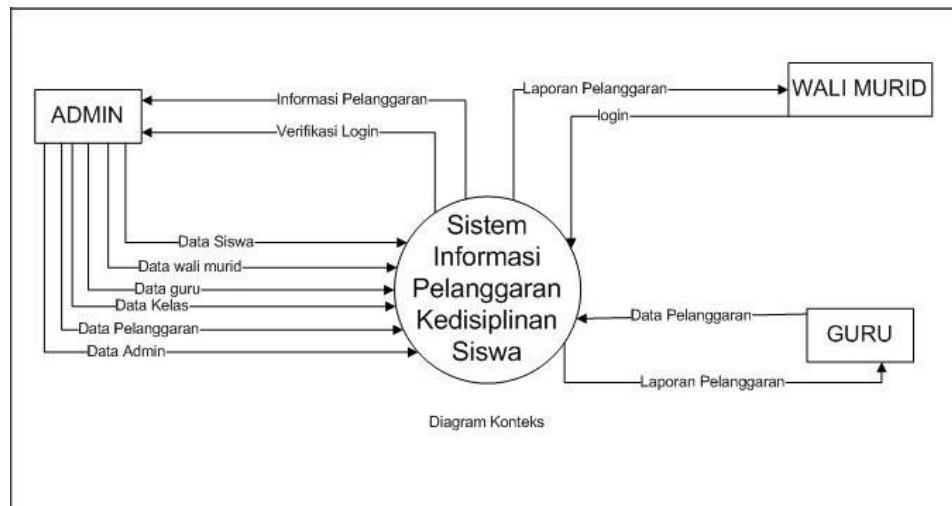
ADMIN

Informasi Pelanggaran

Verifikasi Login

Laporan Pelanggaran

WALI MURID

login

Data Siswa

Data wali murid

Data guru

Data Kelas

Data Pelanggaran

Data Admin

Sistem Informasi Pelanggaran Kedisiplinan Siswa

Data Pelanggaran

GURU

Laporan Pelanggaran

Diagram Konteks